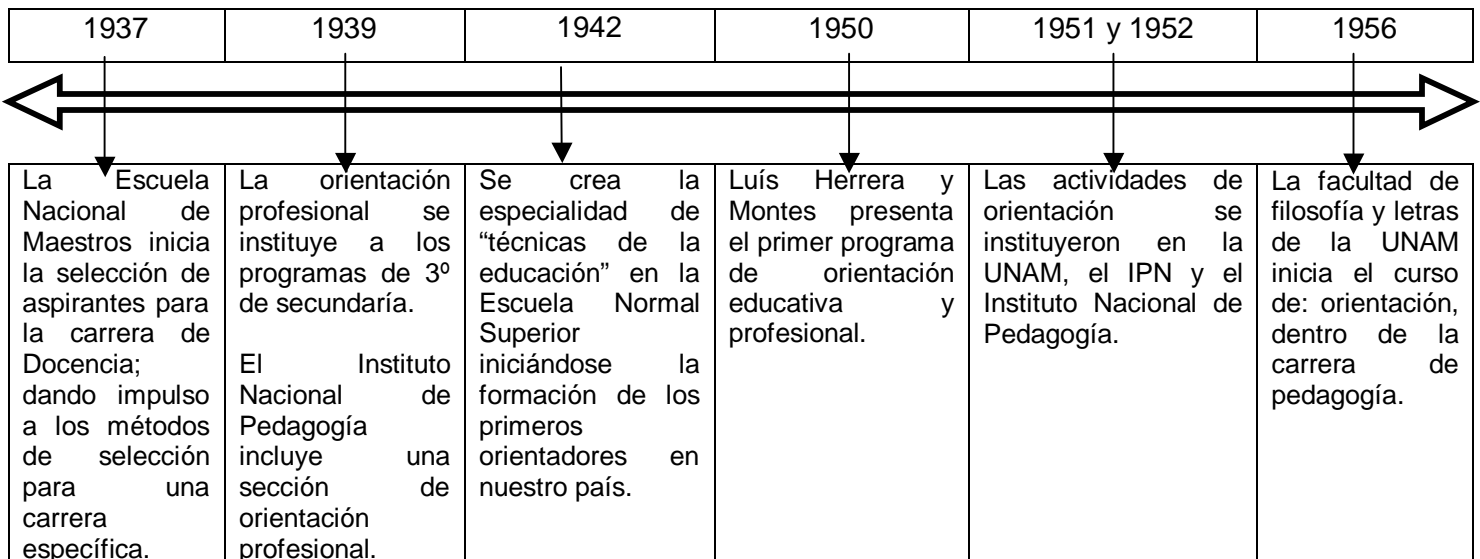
| 1937 | 1939 | 1942 | 1950 | 1951 y 1952 | 1956 |
|---|---|---|---|---|---|
| La Escuela Nacional de Maestros inicia la selección de aspirantes para la carrera de Docencia; dando impulso a los métodos de selección para una carrera específica. | La orientación profesional se instituye a los programas de 3º de secundaría. El Instituto Nacional de Pedagogía incluye una sección de orientación profesional. | Se crea la especialidad de "técnicas de la educación" en la Escuela Normal Superior iniciándose la formación de los primeros orientadores en nuestro país. | Luís Herrera y Montes presenta el primer programa de orientación educativa y profesional. | Las actividades de orientación se instituyeron en la UNAM, el IPN y el Instituto Nacional de Pedagogía. | La facultad de filosofía y letras de la UNAM inicia el curso de: orientación, dentro de la carrera de pedagogía. |